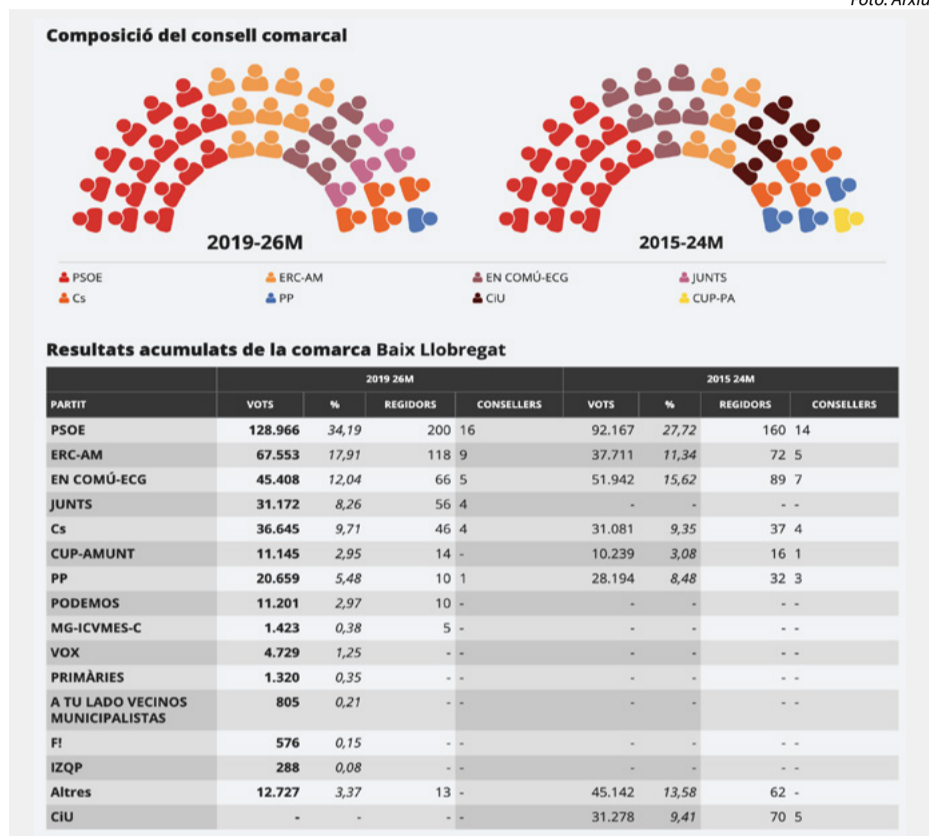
Foto: Arxiu

Composició del consell comarcal

2019-26M

2015-24M

PSOE
Cs
ERC-AM
PP
EN COMÚ-ECG
CiU
JUNTS
CUP-PA

Resultats acumulats de la comarca Baix Llobregat

| | 2019 26M | | | | 2015 24M | | | |
|---|---|---|---|---|---|---|---|---|
| PARTIT | VOTS | % | REGIDORS | CONSELLERS | VOTS | % | REGIDORS | CONSELLERS |
| PSOE | 128.966 | 34,19 | 200 | 16 | 92.167 | 27,72 | 160 | 14 |
| ERC-AM | 67.553 | 17,91 | 118 | 9 | 37.711 | 11,34 | 72 | 5 |
| EN COMÚ-ECG | 45.408 | 12,04 | 66 | 5 | 51.942 | 15,62 | 89 | 7 |
| JUNTS | 31.172 | 8,26 | 56 | 4 | - | - | - | - |
| Cs | 36.645 | 9,71 | 46 | 4 | 31.081 | 9,35 | 37 | 4 |
| CUP-AMUNT | 11.145 | 2,95 | 14 | - | 10.239 | 3,08 | 16 | 1 |
| PP | 20.659 | 5,48 | 10 | 1 | 28.194 | 8,48 | 32 | 3 |
| PODEMOS | 11.201 | 2,97 | 10 | - | - | - | - | - |
| MG-ICVMES-C | 1.423 | 0,38 | 5 | - | - | - | - | - |
| VOX | 4.729 | 1,25 | - | - | - | - | - | - |
| PRIMÀRIES | 1.320 | 0,35 | - | - | - | - | - | - |
| A TU LADO VECINOS MUNICIPALISTAS | 805 | 0,21 | - | - | - | - | - | - |
| F! | 576 | 0,15 | - | - | - | - | - | - |
| IZQP | 288 | 0,08 | - | - | - | - | - | - |
| Altres | 12.727 | 3,37 | 13 | - | 45.142 | 13,58 | 62 | - |
| CiU | - | - | - | - | 31.278 | 9,41 | 70 | 5 |